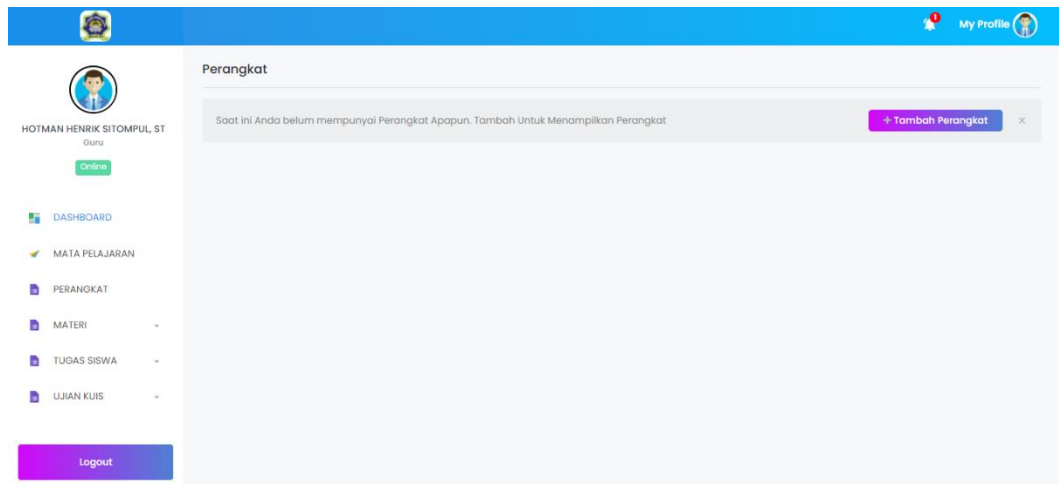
1 My Profile

HOTMAN HENRIK SITOMPUL, ST
Guru
Online

DASHBOARD
MATA PELAJARAN
PERANGKAT
MATERI
TUGAS SISWA
UJIAN KUIS

Logout

Perangkat

Saat ini Anda belum mempunyai Perangkat Apapun. Tambah Untuk Menampilkan Perangkat

+ Tambah Perangkat

×